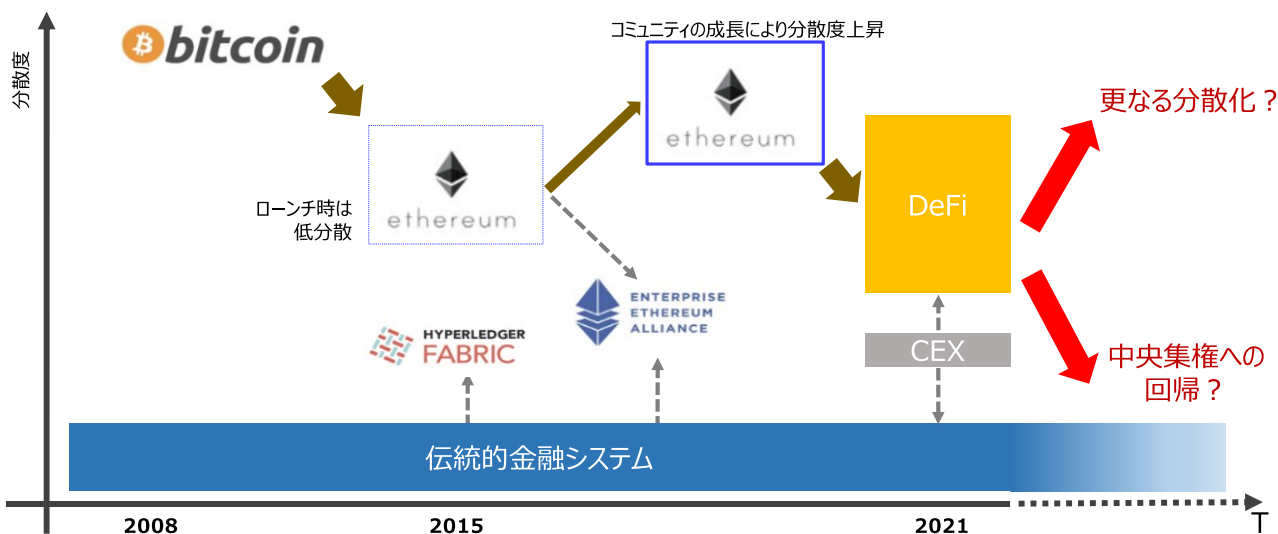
分散度

bitcoin

ローンチ時は
低分散

ethereum

コミュニティの成長により分散度上昇

ethereum

DeFi

更なる分散化？

中央集権への
回帰？

HYPERLEDGER
FABRIC

ENTERPRISE
ETHEREUM
ALLIANCE

CEX

伝統的金融システム

2008

2015

2021

T